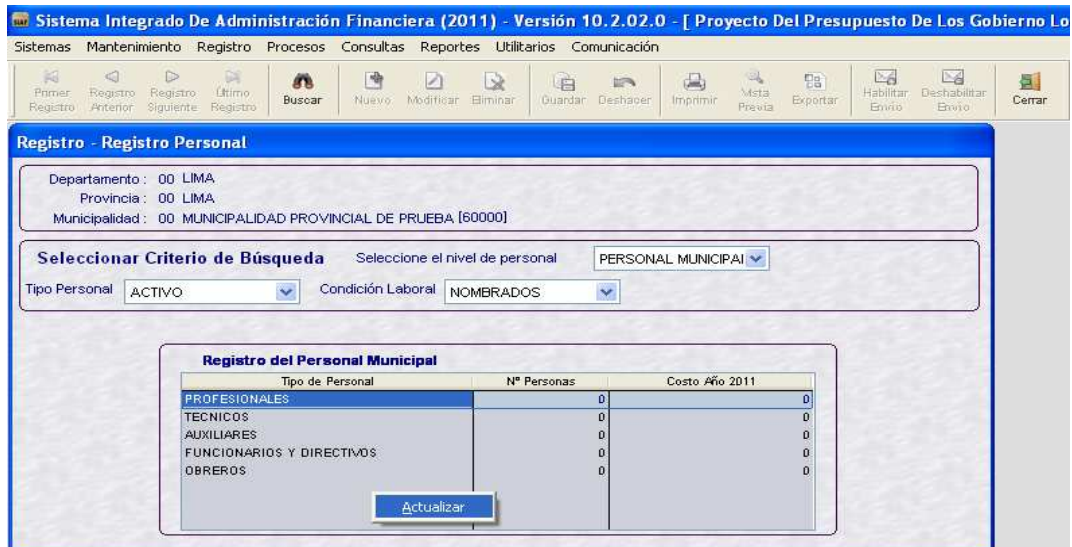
Sistema Integrado De Administración Financiera (2011) - Versión 10.2.02.0 - [ Proyecto Del Presupuesto De Los Gobierno Lo

Sistemas Mantenimiento Registro Procesos Consultas Reportes Utilitarios Comunicación

Primer Registro | Registro Anterior | Registro Siguiente | Último Registro | Buscar | Nuevo | Modificar | Eliminar | Guardar | Deshacer | Imprimir | Vista Previa | Exportar | Habilitar Envio | Deshabilitar Envio | Cerrar

Registro - Registro Personal

Departamento : 00 LIMA
Provincia : 00 LIMA
Municipalidad : 00 MUNICIPALIDAD PROVINCIAL DE PRUEBA [60000]

Seleccionar Criterio de Búsqueda Seleccione el nivel de personal PERSONAL MUNICIPAI

Tipo Personal ACTIVO Condición Laboral NOMBRADOS

Registro del Personal Municipal

| Tipo de Personal | Nº Personas | Costo Año 2011 |
|---|---|---|
| PROFESIONALES | 0 | 0 |
| TECNICOS | 0 | 0 |
| AUXILIARES | 0 | 0 |
| FUNCIONARIOS Y DIRECTIVOS | 0 | 0 |
| OBREROS | 0 | 0 |

Actualizar